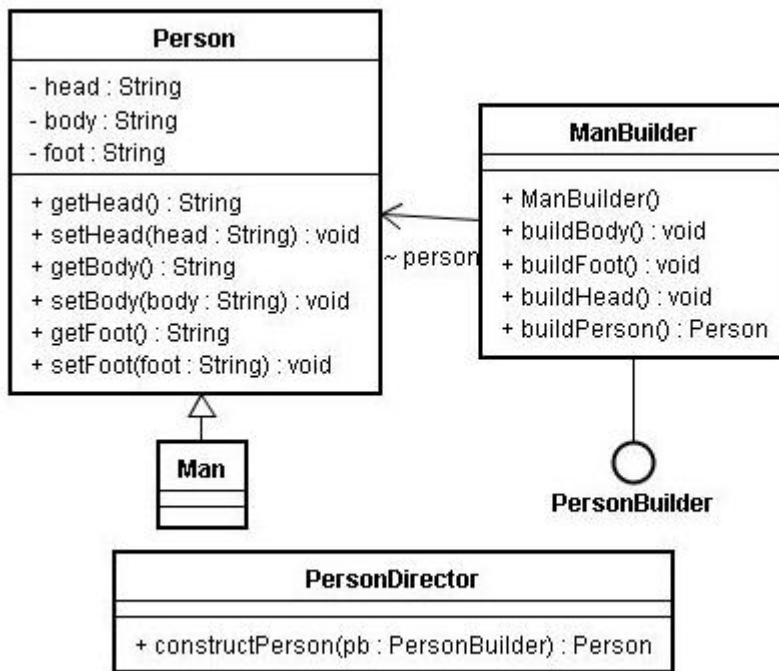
Person

- head : String
- body : String
- foot : String

+ getHead() : String
+ setHead(head : String) : void
+ getBody() : String
+ setBody(body : String) : void
+ getFoot() : String
+ setFoot(foot : String) : void

~ person

ManBuilder

+ ManBuilder()
+ buildBody() : void
+ buildFoot() : void
+ buildHead() : void
+ buildPerson() : Person

Man

PersonBuilder

PersonDirector

+ constructPerson(pb : PersonBuilder) : Person